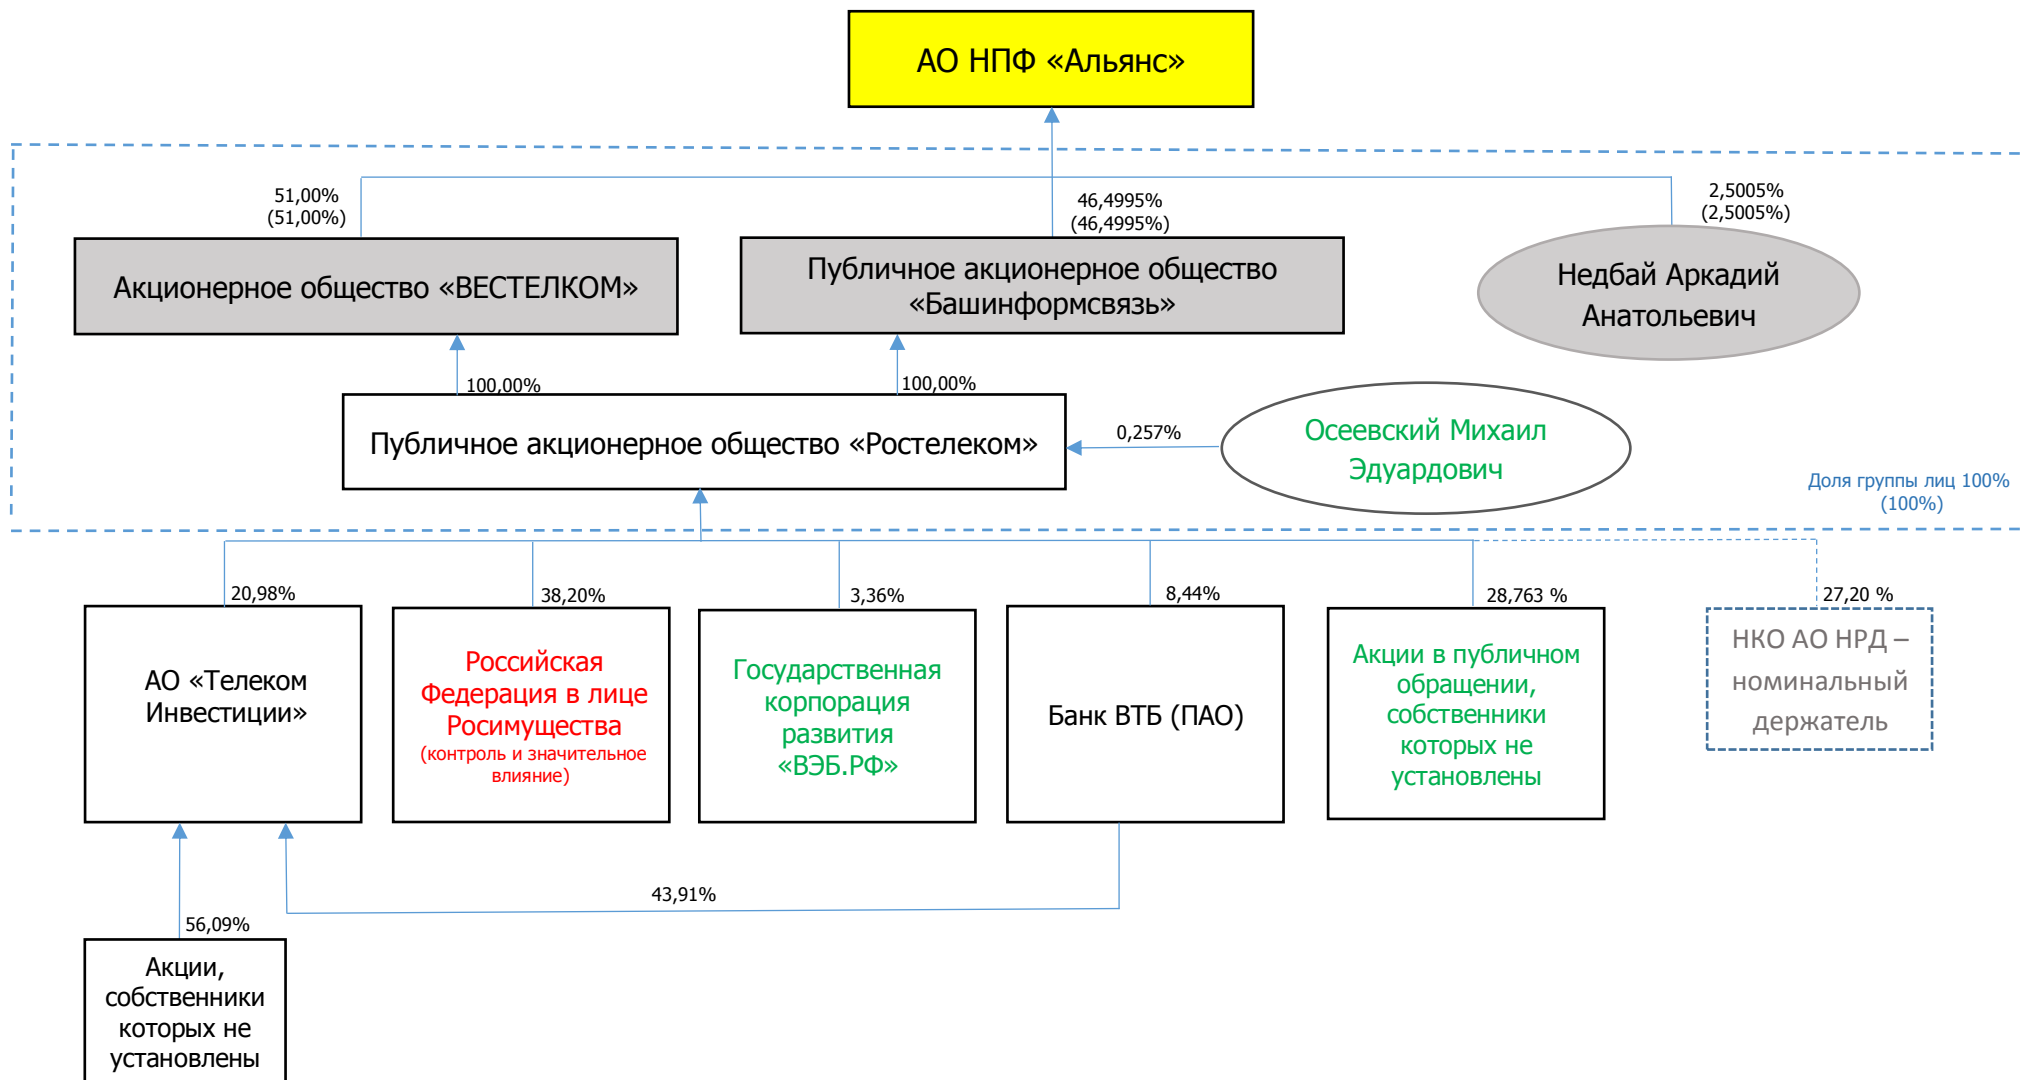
АО НПФ «Альянс»

51,00%
(51,00%)

46,4995%
(46,4995%)

2,5005%
(2,5005%)

Акционерное общество «ВЕСТЕЛКОМ»

Публичное акционерное общество «Башинформсвязь»

Недбай Аркадий Анатольевич

100,00%

100,00%

Публичное акционерное общество «Ростелеком»

0,257%

Осеевский Михаил Эдуардович

Доля группы лиц 100% (100%)

20,98%

38,20%

3,36%

8,44%

28,763 %

27,20 %

АО «Телеком Инвестиции»

Российская Федерация в лице Росимущества
(контроль и значительное влияние)

Государственная корпорация развития «ВЭБ.РФ»

Банк ВТБ (ПАО)

Акции в публичном обращении, собственники которых не установлены

НКО АО НРД – номинальный держатель

43,91%

56,09%

Акции, собственники которых не установлены